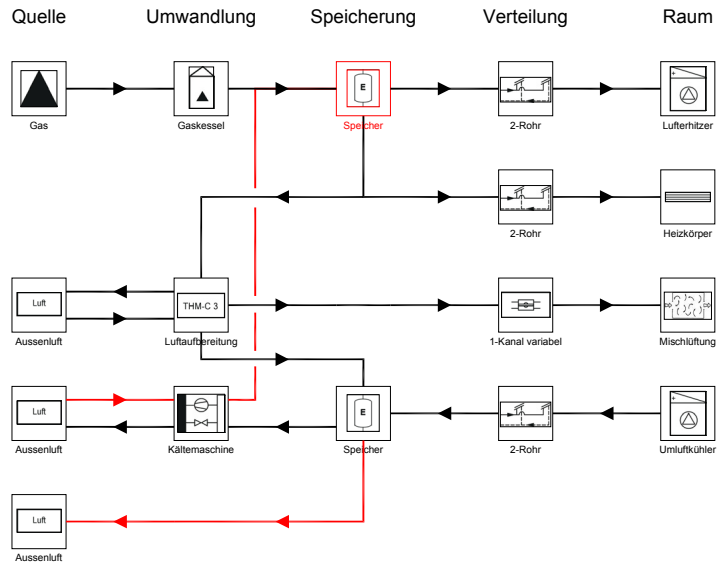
Quelle
Umwandlung
Speicherung
Verteilung
Raum

Gas
Gaskessel
E
Speicher
2-Rohr
Lufterhitzer

2-Rohr
Heizkörper

Luft
Aussenluft
THM-C 3
Luftaufbereitung
1-Kanal variabel
Mischlüftung

Luft
Aussenluft
Kältemaschine
E
Speicher
2-Rohr
Umluftkühler

Luft
Aussenluft